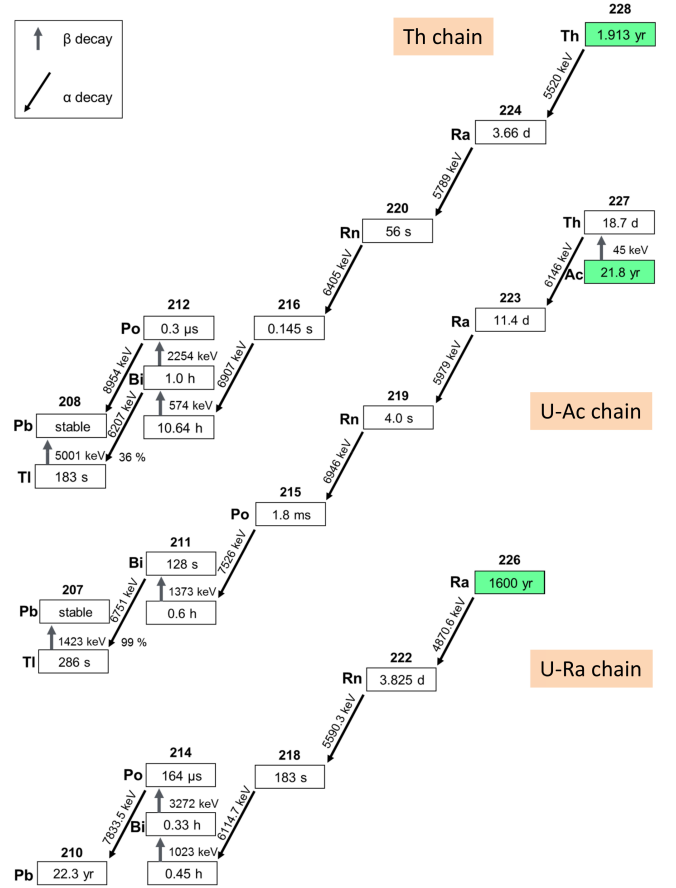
β decay

α decay

Th chain

228
Th 1.913 yr
5520 keV
224
Ra 3.66 d
5789 keV
220
Rn 56 s
6405 keV
216
0.145 s
6907 keV
212
Po 0.3 μs
2254 keV
Bi 1.0 h
574 keV
10.64 h
8954 keV
6207 keV
208
Pb stable
5001 keV
36 %
Tl 183 s

227
Th 18.7 d
45 keV
Ac 21.8 yr
6146 keV
223
Ra 11.4 d
5979 keV
U-Ac chain
219
Rn 4.0 s
6946 keV
215
Po 1.8 ms
7526 keV
211
Bi 128 s
1373 keV
0.6 h
6751 keV
207
Pb stable
1423 keV
99 %
Tl 286 s

226
Ra 1600 yr
4870.6 keV
U-Ra chain
222
Rn 3.825 d
5590.3 keV
218
183 s
6114.7 keV
214
Po 164 μs
3272 keV
Bi 0.33 h
1023 keV
0.45 h
7833.5 keV
210
Pb 22.3 yr